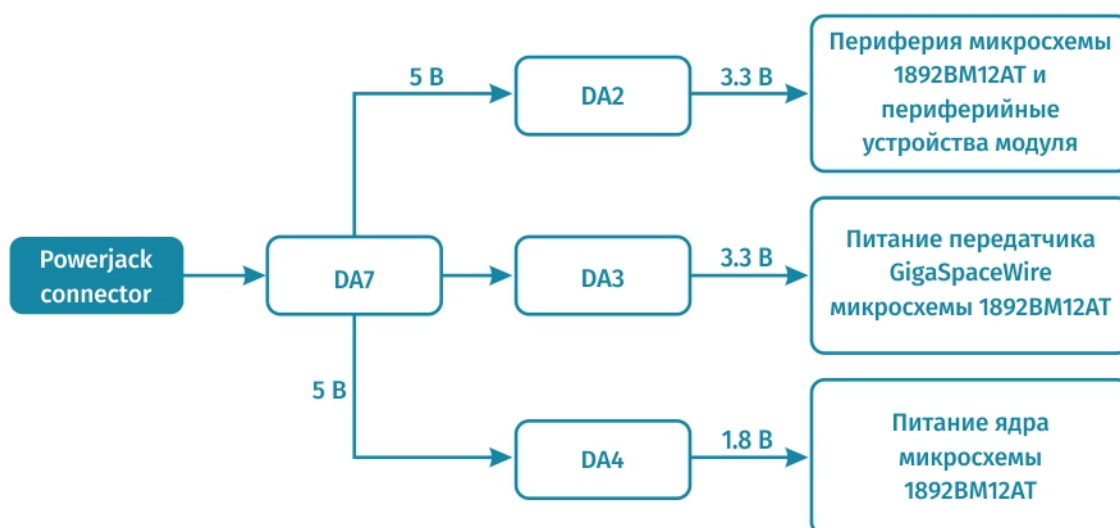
Powerjack connector

DA7

5 В

DA2

3.3 В

Периферия микросхемы 1892ВМ12АТ и периферийные устройства модуля

DA3

3.3 В

Питание передатчика GigaSpaceWire микросхемы 1892ВМ12АТ

5 В

DA4

1.8 В

Питание ядра микросхемы 1892ВМ12АТ